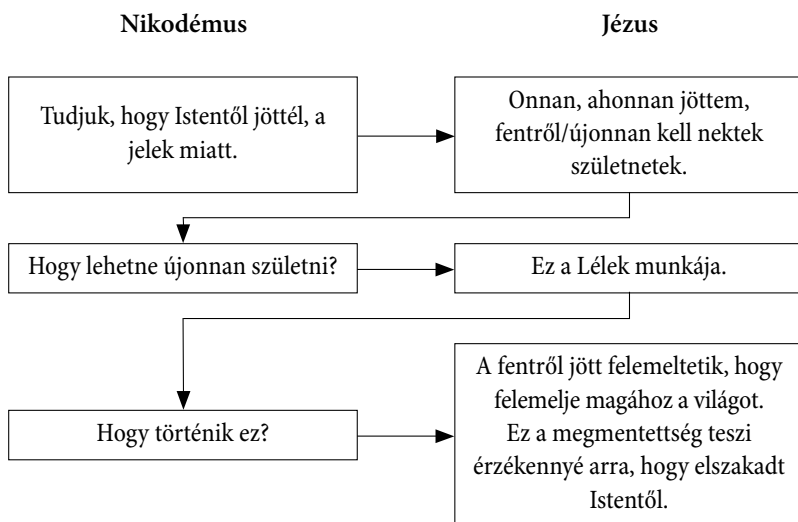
Nikodémus

Jézus

Tudjuk, hogy Istentől jöttél, a jelek miatt.

Onnan, ahonnan jöttem, fentről/újonnan kell nektek születnetek.

Hogy lehetne újonnan születni?

Ez a Lélek munkája.

Hogy történik ez?

A fentről jött felemeltetik, hogy felemelje magához a világot. Ez a megmentettség teszi érzékennyé arra, hogy elszakadt Istentől.